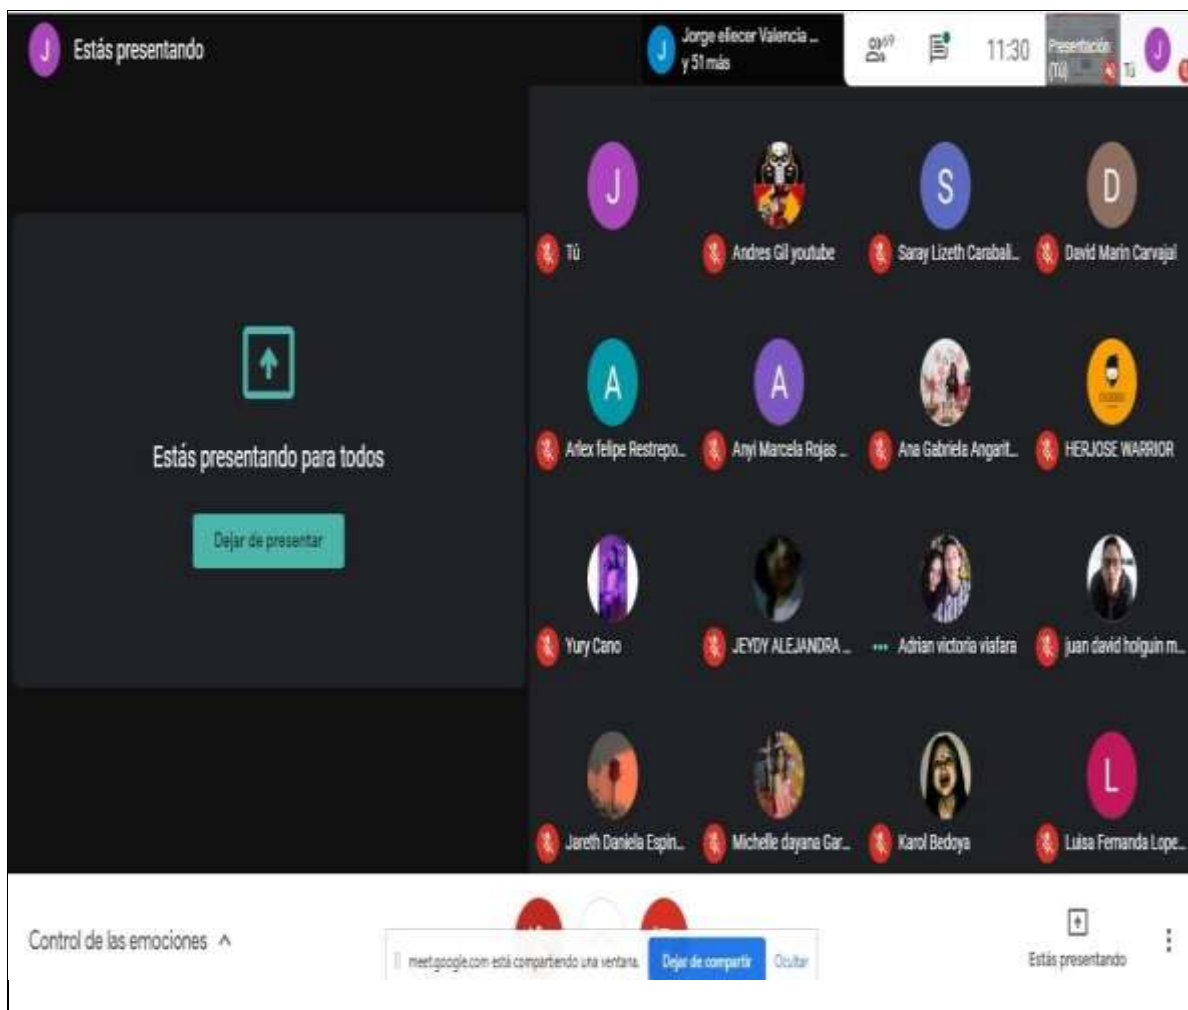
J Estás presentando

J Jorge eliecer Valencia ... y 51 más

69

11:30

Presentación (Tú)

Tú

J

Estás presentando para todos

Dejar de presentar

J
Tú

Andres Gil youtube

S
Saray Lizeth Caraball...

D
David Marin Carvajal

A
Arlex felipe Restrepo...

A
Anyi Marcela Rojas ...

Ana Gabriela Angarit...

HERJOSE WARRIOR

Yury Cano

JEYDY ALEJANDRA ...

Adrian victoria viafara

juan david holguin m...

Jareth Daniela Espin...

Michelle dayana Gar...

Karol Bedoya

L
Luisa Fernanda Lope...

Control de las emociones ^

meet.google.com está compartiendo una ventana. Dejar de compartir Ocultar

Estás presentando